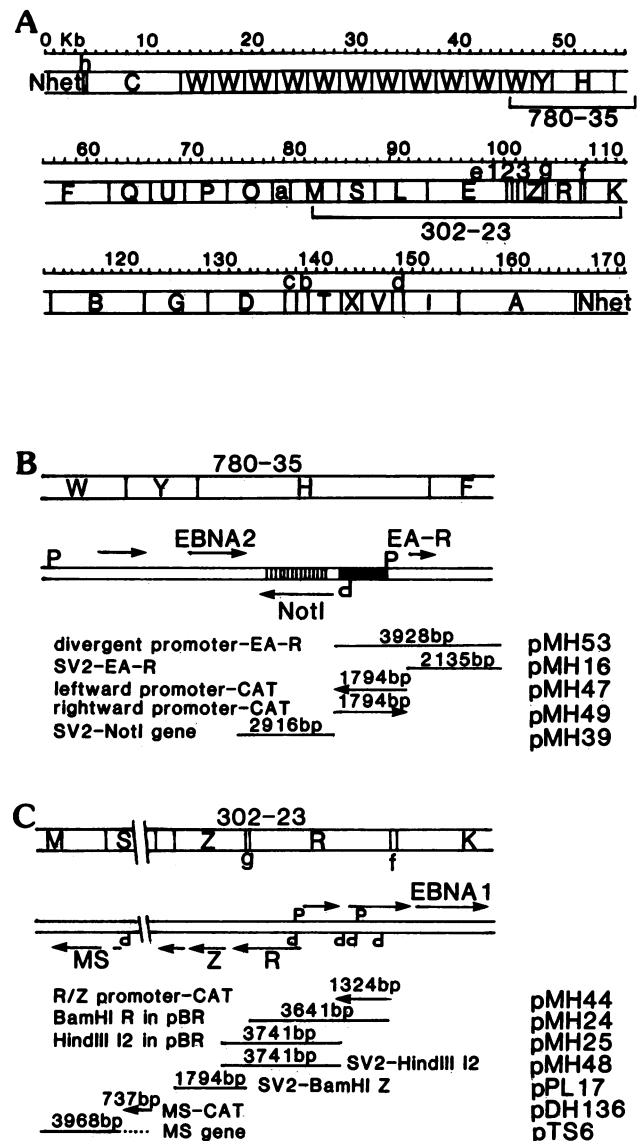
A

0 Kb 10 20 30 40 50

h

Nhet C W W W W W W W W W W Y H

780-35

60 70 80 90 100 110

e123 g f

F Q U P O a M S L E Z R I K

302-23

120 130 140 150 160 170

cb d

B G D T X V I A Nhet

B

780-35

W Y H F

P EBNA2 EA-R

P

NotI

d

divergent promoter-EA-R 3928bp pMH53

SV2-EA-R 2135bp pMH16

leftward promoter-CAT 1794bp pMH47

rightward promoter-CAT 1794bp pMH49

SV2-NotI gene 2916bp pMH39

C

302-23

M S Z R K

g f

EBNA1

P P

MS d Z R d dd d

R/Z promoter-CAT 1324bp pMH44

BamHI R in pBR 3641bp pMH24

HindIII I2 in pBR 3741bp pMH25

3741bp SV2-HindIII I2 pMH48

1794bp SV2-BamHI Z pPL17

737bp MS-CAT pDH136

3968bp..... MS gene pTS6